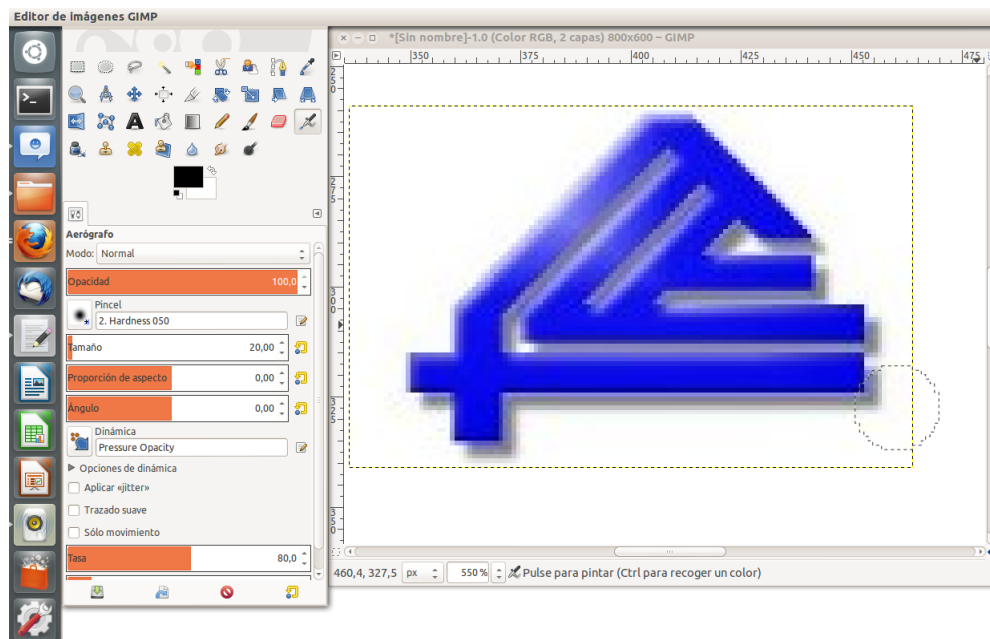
Editor de imágenes GIMP

*[Sin nombre]-1.0 (Color RGB, 2 capas) 800x600 – GIMP

350 375 400 425 450 475

Aerógrafo

Modo: Normal

Opacidad 100,0

Pincel

2. Hardness 050

Tamaño 20,00

Proporción de aspecto 0,00

Ángulo 0,00

Dinámica

Pressure Opacity

Opciones de dinámica

Aplicar «jitter»

Trazado suave

Sólo movimiento

Tasa 80,0

460,4, 327,5 px 550 % Pulse para pintar (Ctrl para recoger un color)